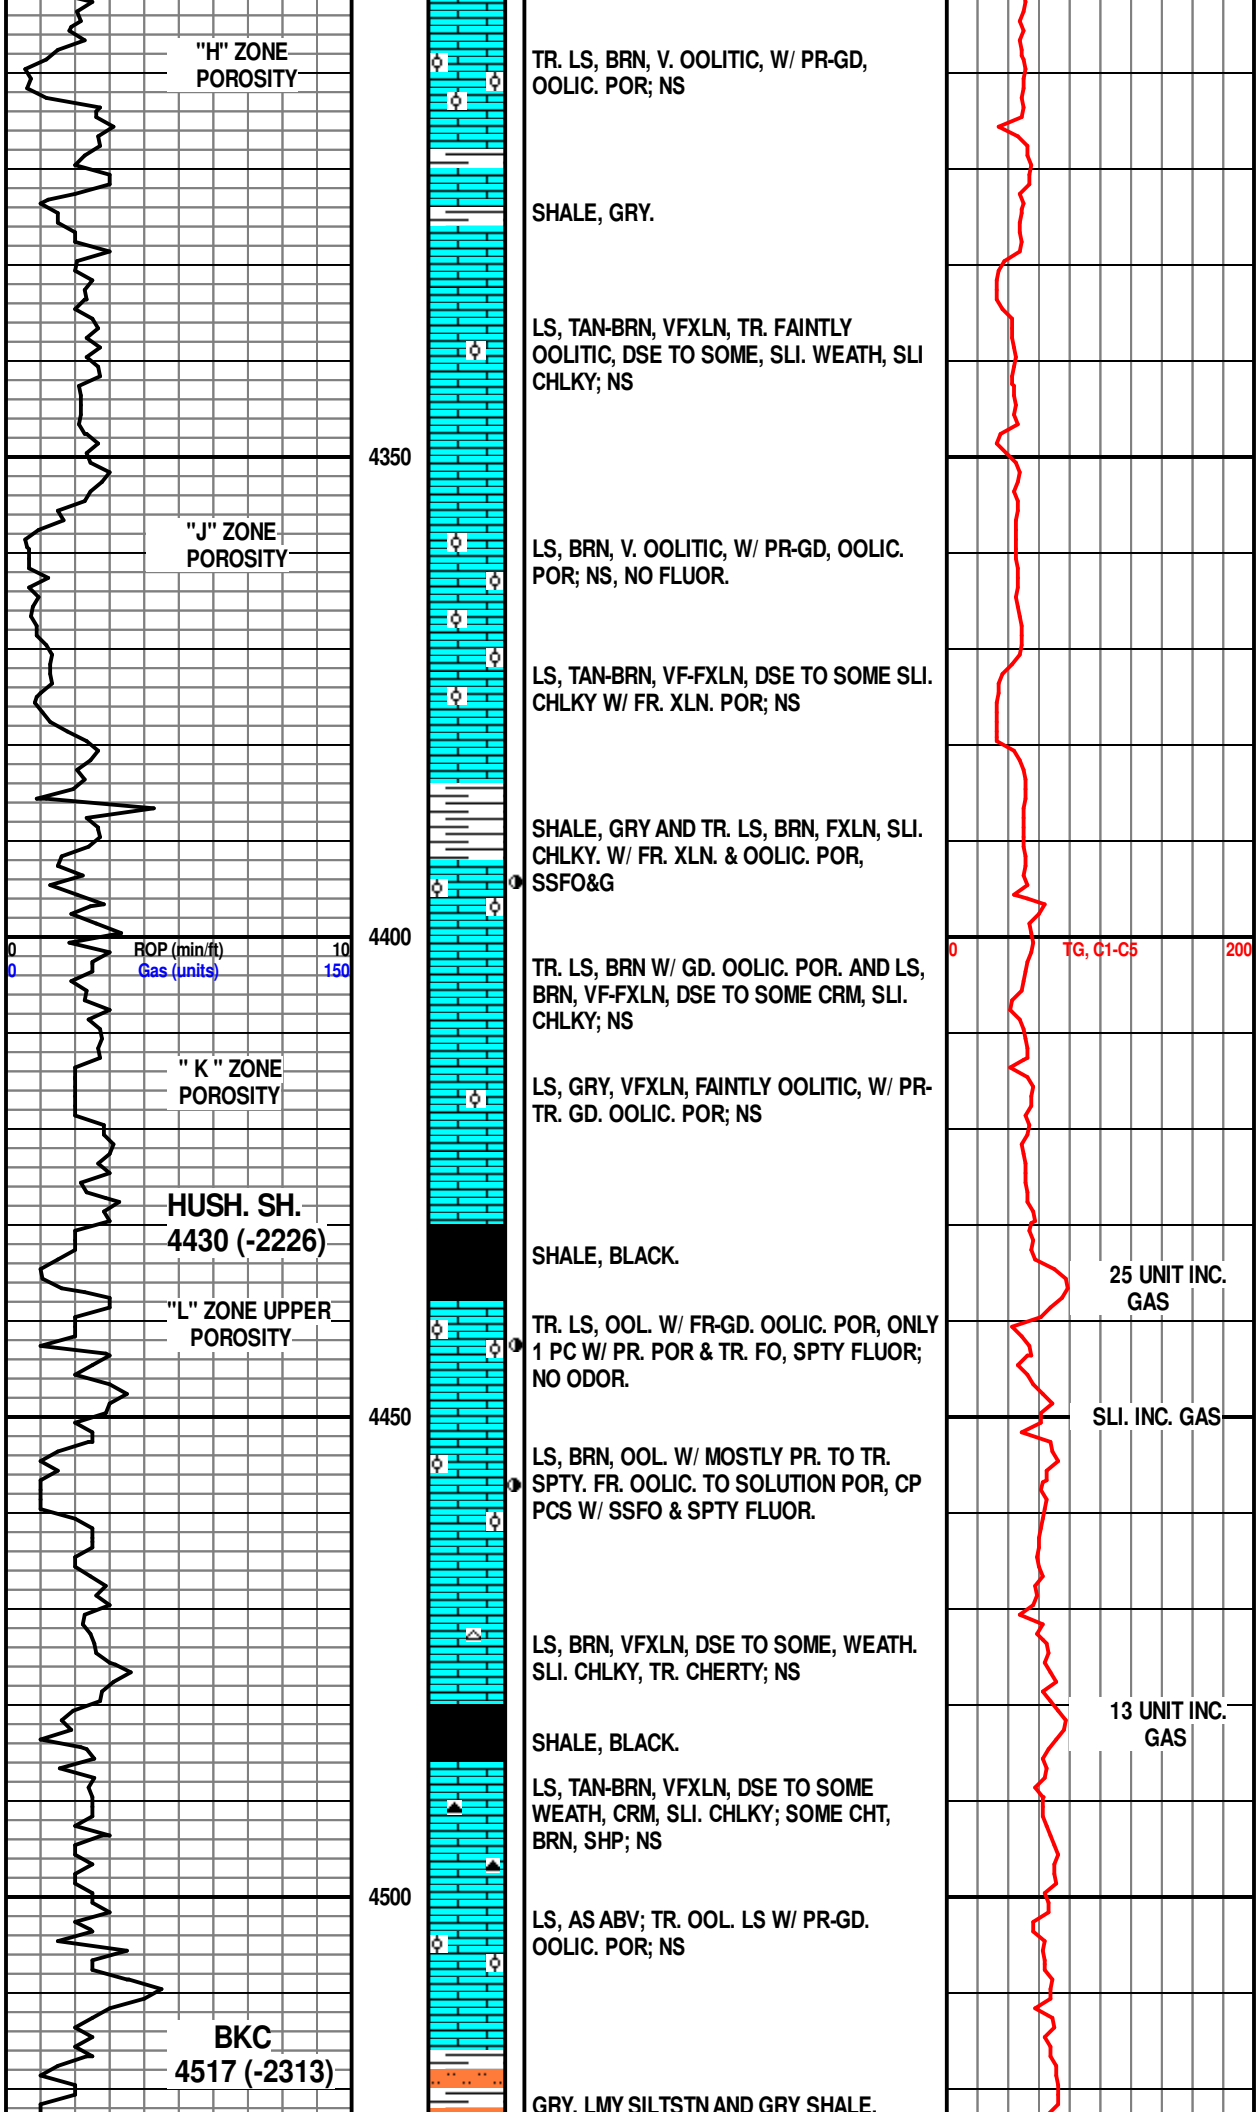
"H" ZONE POROSITY

TR. LS, BRN, V. OOLITIC, W/ PR-GD, OOLIC. POR; NS

SHALE, GRY.

LS, TAN-BRN, VFXLN, TR. FAINTLY OOLITIC, DSE TO SOME, SLI. WEATH, SLI CHLKY; NS

4350

"J" ZONE POROSITY

LS, BRN, V. OOLITIC, W/ PR-GD, OOLIC. POR; NS, NO FLUOR.

LS, TAN-BRN, VF-FXLN, DSE TO SOME SLI. CHLKY W/ FR. XLN. POR; NS

SHALE, GRY AND TR. LS, BRN, FXLN, SLI. CHLKY. W/ FR. XLN. & OOLIC. POR, SSFO&G

0 ROP (min/ft) 10
0 Gas (units) 150

4400

0 TG, C1-C5 200

TR. LS, BRN W/ GD. OOLIC. POR. AND LS, BRN, VF-FXLN, DSE TO SOME CRM, SLI. CHLKY; NS

" K " ZONE POROSITY

LS, GRY, VFXLN, FAINTLY OOLITIC, W/ PR-TR. GD. OOLIC. POR; NS

HUSH. SH. 4430 (-2226)

SHALE, BLACK.

25 UNIT INC. GAS

"L" ZONE UPPER POROSITY

TR. LS, OOL. W/ FR-GD. OOLIC. POR, ONLY 1 PC W/ PR. POR & TR. FO, SPTY FLUOR; NO ODOR.

4450

SLI. INC. GAS

LS, BRN, OOL. W/ MOSTLY PR. TO TR. SPTY. FR. OOLIC. TO SOLUTION POR, CP PCS W/ SSFO & SPTY FLUOR.

LS, BRN, VFXLN, DSE TO SOME, WEATH. SLI. CHLKY, TR. CHERTY; NS

13 UNIT INC. GAS

SHALE, BLACK.

LS, TAN-BRN, VFXLN, DSE TO SOME WEATH, CRM, SLI. CHLKY; SOME CHT, BRN, SHP; NS

4500

LS, AS ABV; TR. OOL. LS W/ PR-GD. OOLIC. POR; NS

BKC 4517 (-2313)

GRY, LMY SILTSTN AND GRY SHALE.